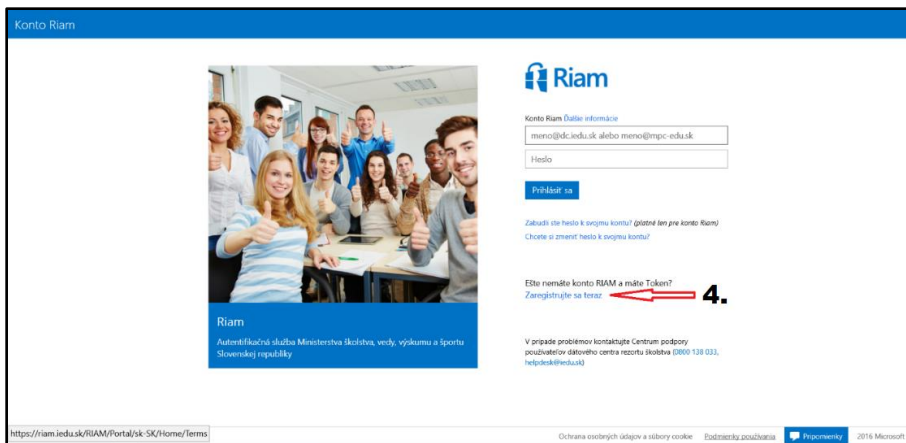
Konto Riam

Riam

Konto Riam Ďalšie informácie

meno@dc.iedu.sk alebo meno@mpc-edu.sk

Heslo

Prihlásiť sa

Zabudli ste heslo k svojmu kontu? (platné len pre konto Riam)

Chcete si zmeniť heslo k svojmu kontu?

Ešte nemáte konto RIAM a máte Token?

Zaregistrujte sa teraz

4.

V prípade problémov kontaktujte Centrum podpory používateľov dátového centra rezortu školstva (0800 138 033, helpdesk@iedu.sk)

Riam

Autentifikačná služba Ministerstva školstva, vedy, výskumu a športu Slovenskej republiky

https://riam.iedu.sk/RIAM/Portal/sk-SK/Home/Terms

Ochrana osobných údajov a súbory cookie Podmienky používania Pripomienky 2016 Microsoft